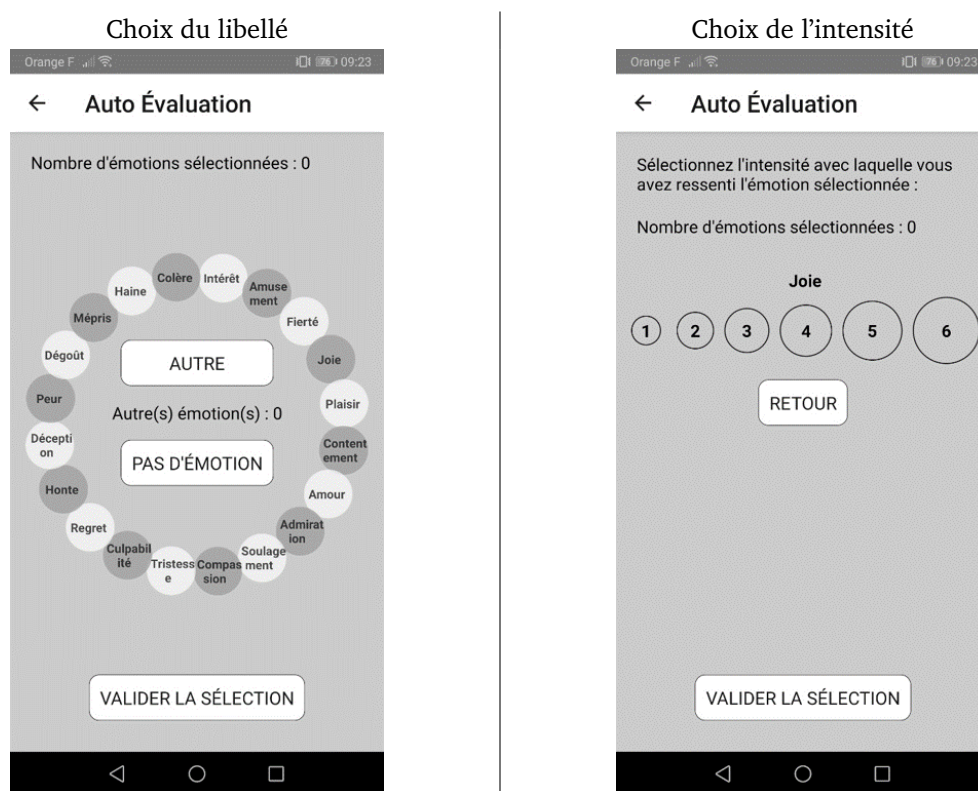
Choix du libellé

Orange F 09:23

← Auto Évaluation

Nombre d'émotions sélectionnées : 0

Colère Intérêt Amusement Fierté Joie Plaisir Contentement Amour Admiration Soulagement Compassion Tristesse Culpabilité Regret Honte Déception Peur Dégoût Mépris Haine

AUTRE

Autre(s) émotion(s) : 0

PAS D'ÉMOTION

VALIDER LA SÉLECTION

Choix de l'intensité

Orange F 09:23

← Auto Évaluation

Sélectionnez l'intensité avec laquelle vous avez ressenti l'émotion sélectionnée :

Nombre d'émotions sélectionnées : 0

Joie

1 2 3 4 5 6

RETOUR

VALIDER LA SÉLECTION